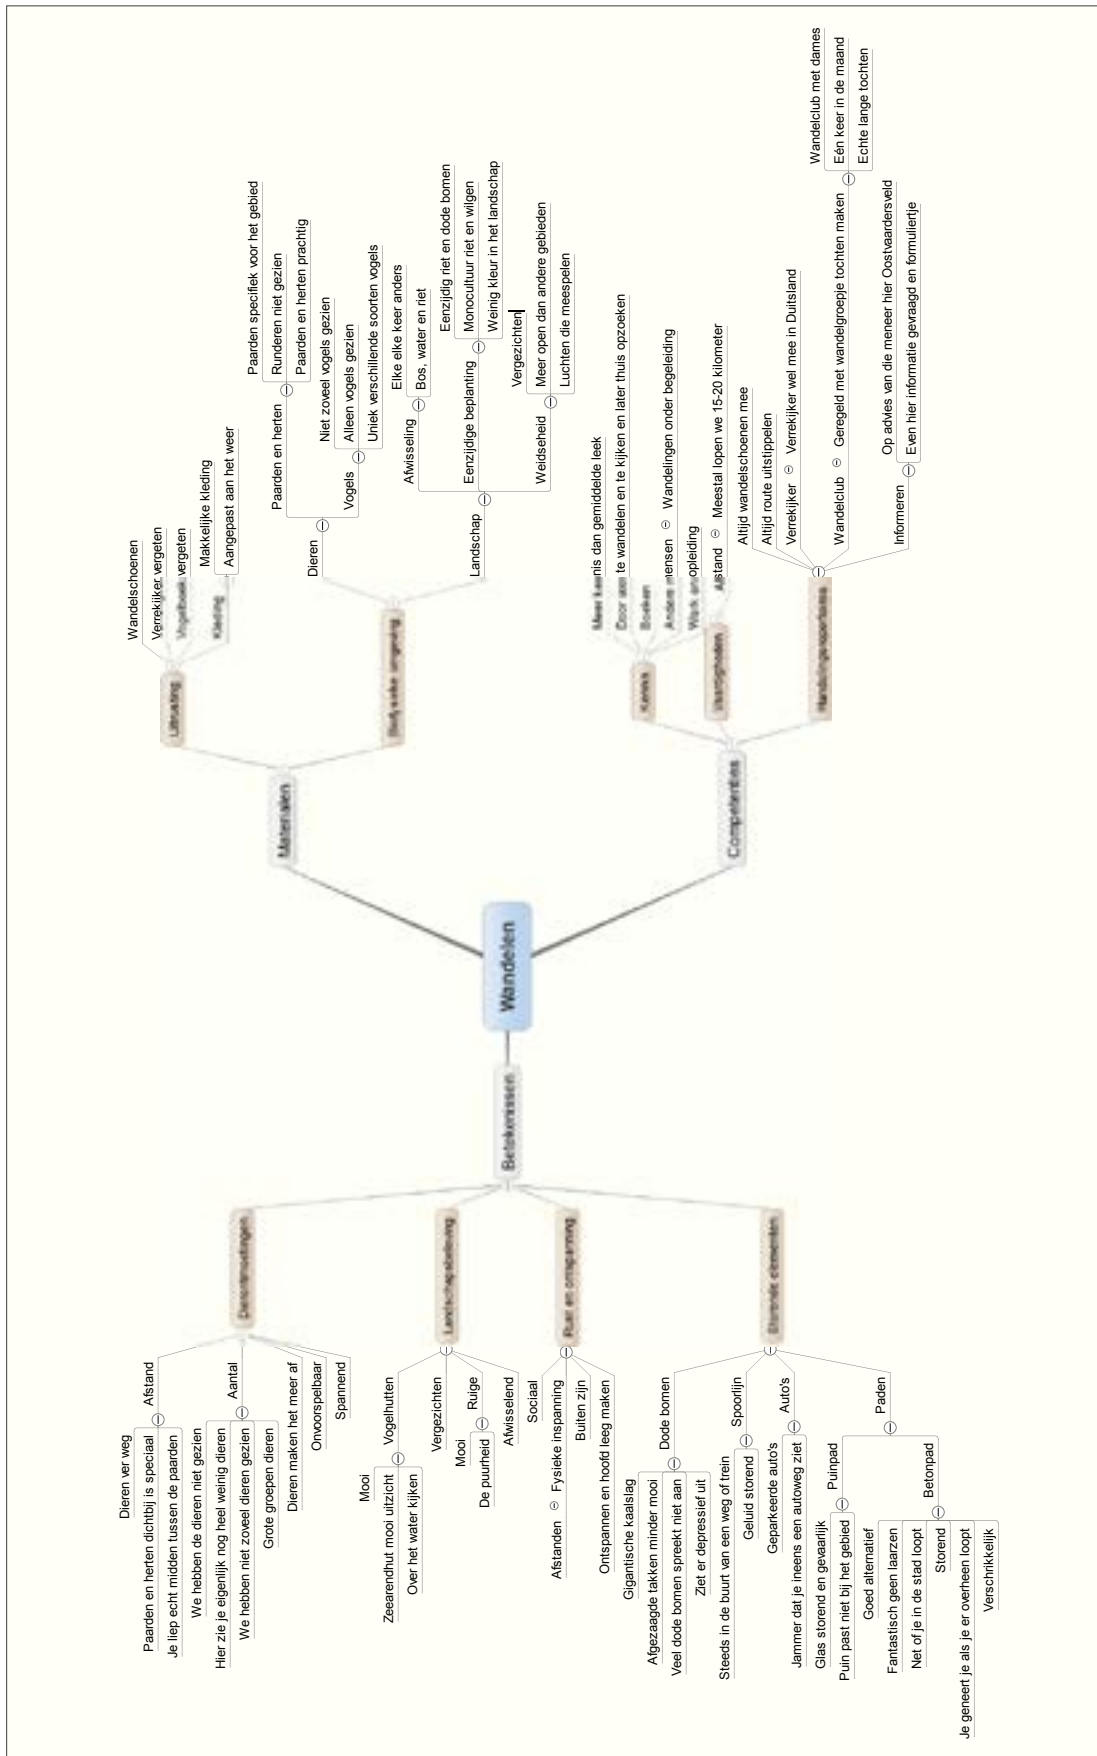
Wandelen

Materialen

Uitrusting
Wandelschoenen
Verrekijker vergeten
Vogelboek vergeten
Kleding
Makkelijke kleding
Aangepast aan het weer

Bedrijvende omgeving
Dieren
Paarden en herten
Paarden specifiek voor het gebied
Runderen niet gezien
Paarden en herten prachtig
Vogels
Niet zoveel vogels gezien
Alleen vogels gezien
Uniek verschillende soorten vogels
Landschap
Afwisseling
Elke elke keer anders
Bos, water en riet
Eenzijdige beplanting
Eenzijdig riet en dode bomen
Monocultuur riet en wilgen
Weinig kleur in het landschap
Weidseheid
Vergezichten
Meer open dan andere gebieden
Luchten die meespelen

Competenties

Kennis
Meer kennis dan gemiddelde leek
Door veel te wandelen en te kijken en later thuis opzoeken
Boeken
Andere mensen
Wandelingen onder begeleiding
Werk en opleiding

Vaardigheden
Afstand
Meestal lopen we 15-20 kilometer

Handelingsrepertoires
Altijd wandelschoenen mee
Altijd route uitstippelen
Verrekijker
Verrekijker wel mee in Duitsland
Wandelclub
Geregeld met wandelgroepje tochten maken
Wandelclub met dames
Eén keer in de maand
Echte lange tochten
Informeren
Op advies van die meneer hier Oostvaardersveld
Even hier informatie gevraagd en formuliertje

Betekenissen

Dierenbelevingen
Afstand
Dieren ver weg
Paarden en herten dichtbij is speciaal
Je liep echt midden tussen de paarden
We hebben de dieren niet gezien
Aantal
Hier zie je eigenlijk nog heel weinig dieren
We hebben niet zoveel dieren gezien
Grote groepen dieren
Dieren maken het meer af
Onvoorspelbaar
Spannend

Landschapsbeleving
Vogelhutten
Mooi
Zeearendhut mooi uitzicht
Over het water kijken
Vergezichten
Mooi
Ruige
De puurheid
Afwisselend

Rust en ontspanning
Sociaal
Afstanden
Fysieke inspanning
Buiten zijn
Ontspannen en hoofd leeg maken

Storende elementen
Gigantische kaalslag
Dode bomen
Afgezaagde takken minder mooi
Veel dode bomen spreekt niet aan
Ziet er depressief uit
Spoorlijn
Steeds in de buurt van een weg of trein
Geluid storend
Auto's
Geparkeerde auto's
Jammer dat je ineens een autoweg ziet
Paden
Puinpad
Glas storend en gevaarlijk
Puin past niet bij het gebied
Goed alternatief
Betonpad
Fantastisch geen laarzen
Net of je in de stad loopt
Storend
Je geneert je als je er overheen loopt
Verschrikkelijk